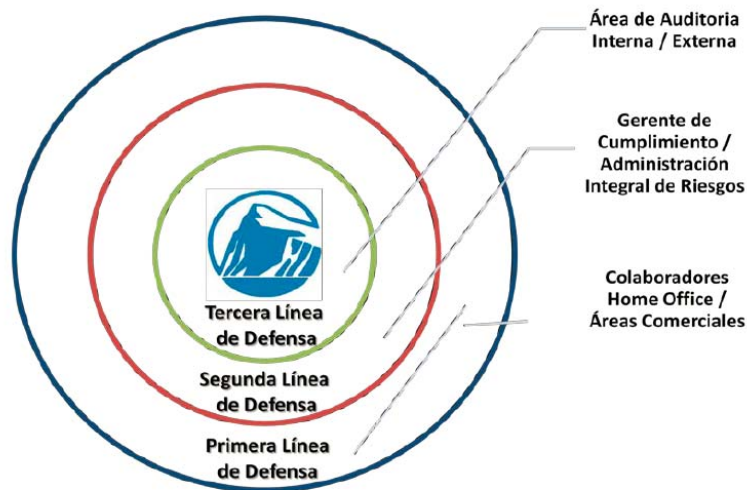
Área de Auditoria Interna / Externa

Gerente de Cumplimiento / Administración Integral de Riesgos

Colaboradores Home Office / Áreas Comerciales

Tercera Línea de Defensa

Segunda Línea de Defensa

Primera Línea de Defensa